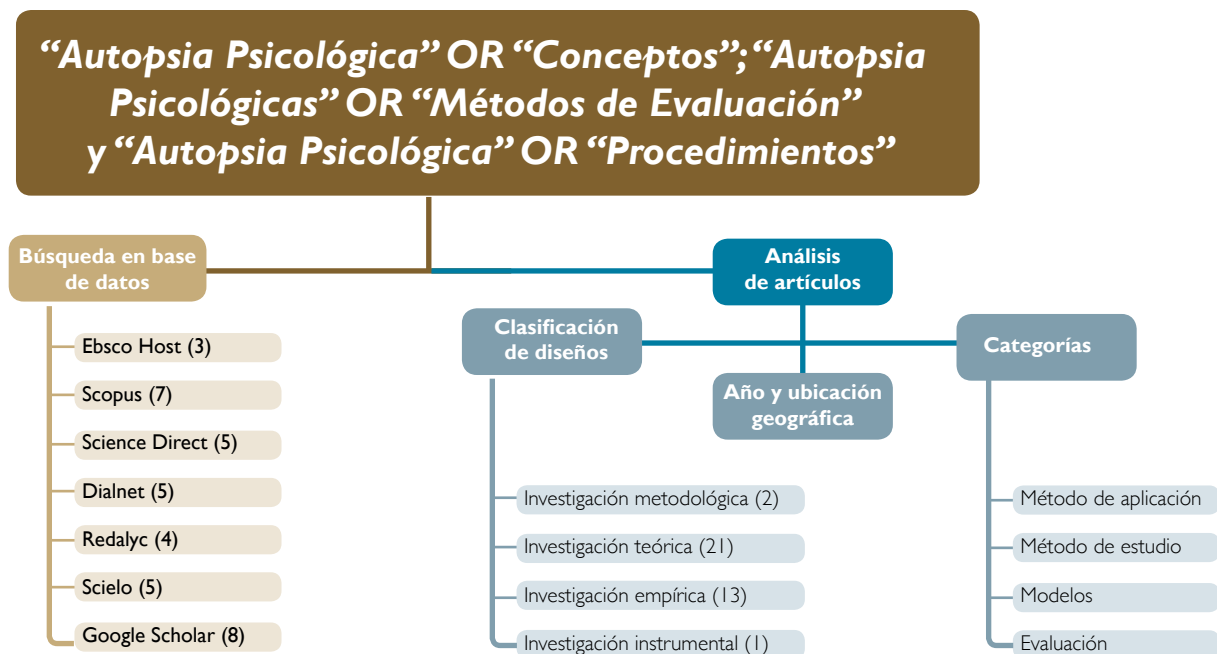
“Autopsia Psicológica” OR “Conceptos”; “Autopsia Psicológicas” OR “Métodos de Evaluación” y “Autopsia Psicológica” OR “Procedimientos”

Búsqueda en base de datos

Ebsco Host (3)

Scopus (7)

Science Direct (5)

Dialnet (5)

Redalyc (4)

Scielo (5)

Google Scholar (8)

Análisis de artículos

Clasificación de diseños

Investigación metodológica (2)

Investigación teórica (21)

Investigación empírica (13)

Investigación instrumental (1)

Año y ubicación geográfica

Categorías

Método de aplicación

Método de estudio

Modelos

Evaluación